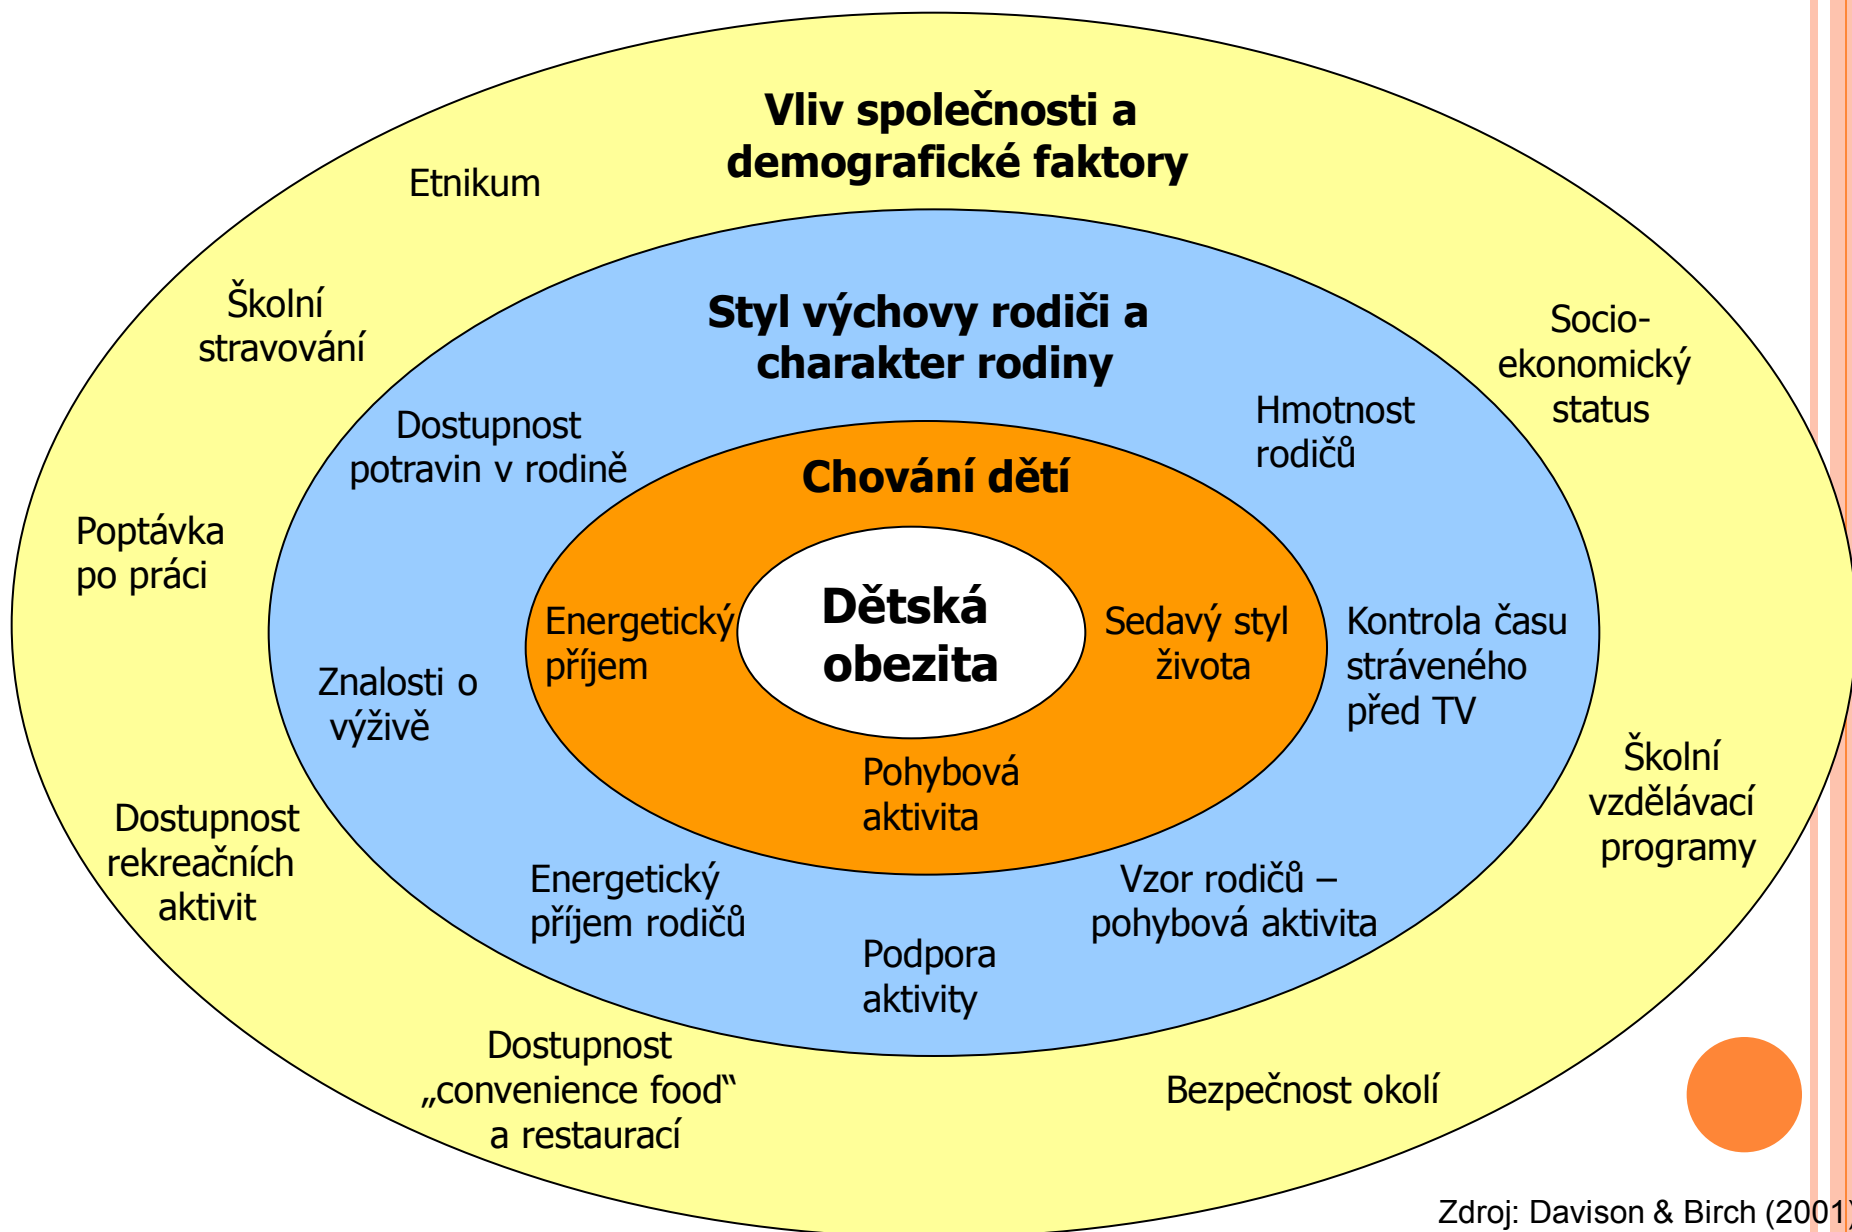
Vliv společnosti a demografické faktory

Etnikum

Školní stravování

Socio-ekonomický status

Styl výchovy rodiči a charakter rodiny

Dostupnost potravin v rodině

Hmotnost rodičů

Chování dětí

Poptávka po práci

Energetický příjem

Dětská obezita

Sedavý styl života

Kontrola času stráveného před TV

Znalosti o výživě

Pohybová aktivita

Školní vzdělávací programy

Dostupnost rekreačních aktivit

Energetický příjem rodičů

Vzor rodičů – pohybová aktivita

Podpora aktivity

Dostupnost „convenience food“ a restaurací

Bezpečnost okolí

Zdroj: Davison & Birch (2001)